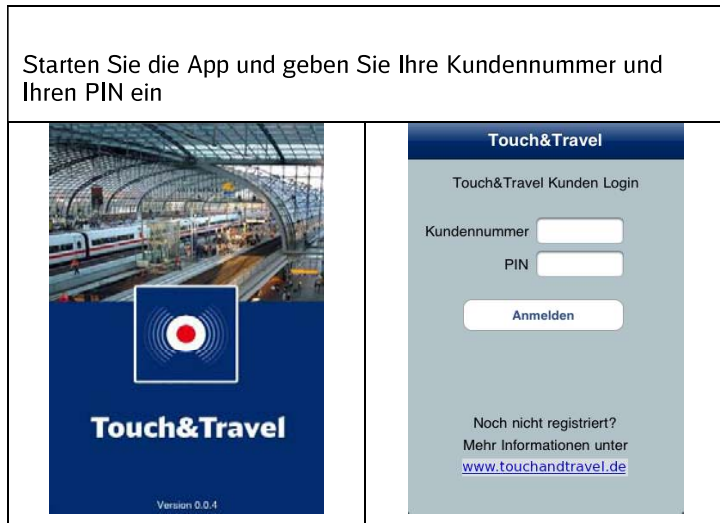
Starten Sie die App und geben Sie Ihre Kundennummer und Ihren PIN ein

Touch&Travel

Version 0.0.4

Touch&Travel

Touch&Travel Kunden Login

Kundennummer

PIN

Anmelden

Noch nicht registriert?
Mehr Informationen unter
www.touchandtravel.de